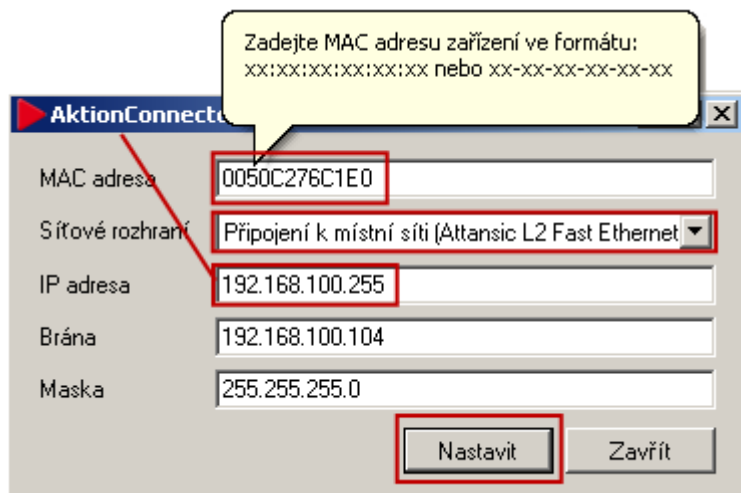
Zadejte MAC adresu zařízení ve formátu:
xx:xx:xx:xx:xx:xx nebo xx-xx-xx-xx-xx-xx

AktionConnecto

MAC adresa 0050C276C1E0

Síťové rozhraní Připojení k místní síti (Attansic L2 Fast Ethernet

IP adresa 192.168.100.255

Brána 192.168.100.104

Maska 255.255.255.0

Nastavit

Zavřít